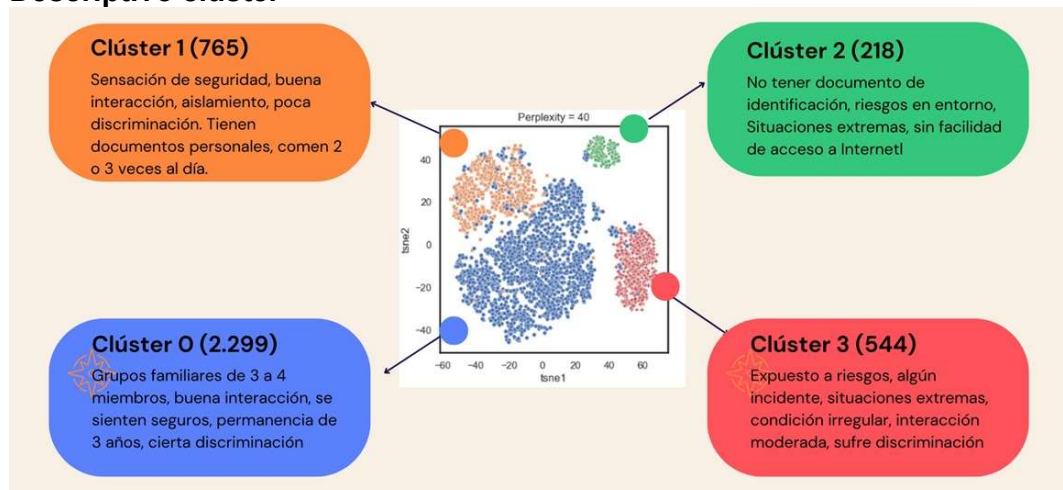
Descriptivo clúster

Clúster 1 (765)

Sensación de seguridad, buena interacción, aislamiento, poca discriminación. Tienen documentos personales, comen 2 o 3 veces al día.

Clúster 2 (218)

No tener documento de identificación, riesgos en entorno, Situaciones extremas, sin facilidad de acceso a Internetl

Perplexity = 40

40
20
0
-20
-40
tsne2
-60 -40 -20 0 20 40 60
tsne1

Clúster 0 (2.299)

Grupos familiares de 3 a 4 miembros, buena interacción, se sienten seguros, permanencia de 3 años, cierta discriminación

Clúster 3 (544)

Expuesto a riesgos, algún incidente, situaciones extremas, condición irregular, interacción moderada, sufre discriminación